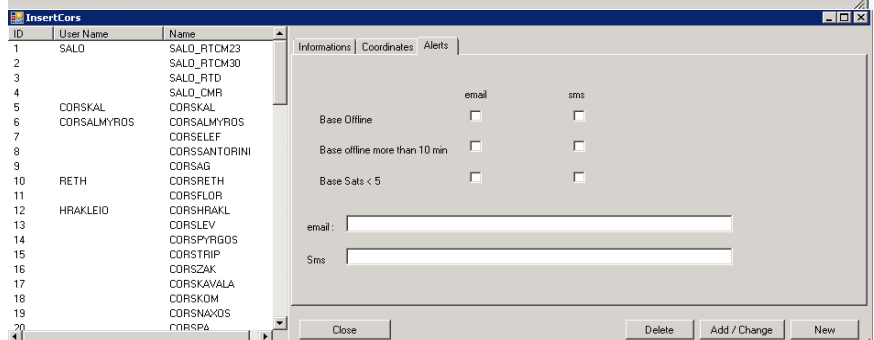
InsertCors

| ID | User Name | Name |
|---|---|---|
| 1 | SALO | SALO_RTCM23 |
| 2 | | SALO_RTCM30 |
| 3 | | SALO_RTD |
| 4 | | SALO_CMR |
| 5 | CORSKAL | CORSKAL |
| 6 | CORSALMYROS | CORSALMYROS |
| 7 | | CORSELEF |
| 8 | | CORSSANTORINI |
| 9 | | CORSAG |
| 10 | RETH | CORSRETH |
| 11 | | CORSFLOR |
| 12 | HRAKLEIO | CORSHRAKL |
| 13 | | CORSLEV |
| 14 | | CORSPYRGOS |
| 15 | | CORSTRIP |
| 16 | | CORSZAK |
| 17 | | CORSKAVALA |
| 18 | | CORSKOM |
| 19 | | CORSNAXOS |
| 20 | | CORSPA |

Informations | Coordinates | Alerts

email sms

Base Offline

Base offline more than 10 min

Base Sats < 5

email :

Sms

Close

Delete Add / Change New